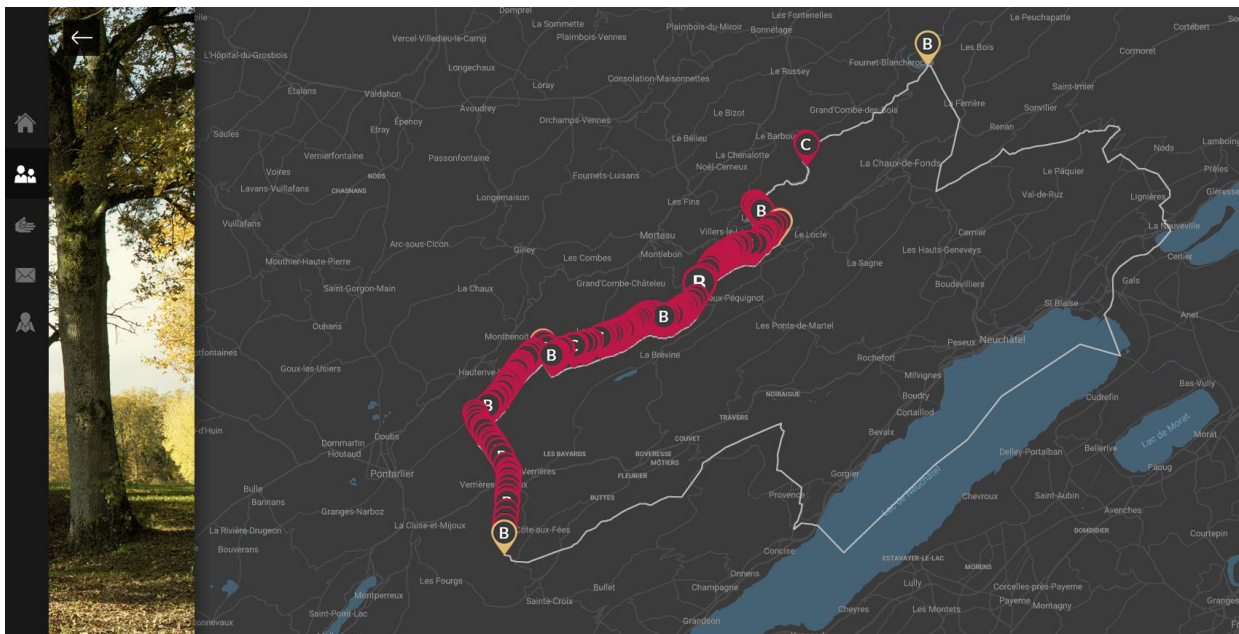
←

Domprel
La Sommette
Plaimbois-du-Miroir
Les Fontenelles
Le Peuchapatte
Cortébert
Vercel-Villedieu-le-Camp
Plaimbois-Vennes
Bonnétage
B
Les Bois
Cormoret
L'Hôpital-du-Grosbois
Longechaux
Fournet-Blancheroche
Consolation-Maisonnettes
Loray
Saint-Imier
Étalans
Valdahon
Le Russey
La Ferrière
Sonvilier
Avoudrey
Le Bizot
Grand'Combe-des-Bois
Épenoy
Orchamps-Vennes
Renan
Etray
Saules
Le Bélieu
Le Barboux
C
Lamboing
Nods
La Chenalotte
La Chaux-de-Fonds
Vernierfontaine
Passonfontaine
Noël-Cerneux
Prêles
Voires
Le Pâquier
Fournets-Luisans
Lavans-Vuillafans
CHASNANS
NODS
Glèresse
Val-de-Ruz
Les Fins
Lignières
Longemaison
B
Vuillafans
La Neuveville
Villers-le-Lac
Le Locle
Cernier
Morteau
Arc-sous-Cicon
Cerlier
Montlebon
Les Hauts-Geneveys
Gilley
Les Combes
La Sagne
Mouthier-Haute-Pierre
Gals
Grand'Combe-Châteleu
B
Boudevilliers
Saint-Gorgon-Main
La Chaux
Le Cerneux-Péquignot
St Blaise
B
Anet
Ouhans
Les Ponts-de-Martel
Montbenoît
Peseux
Neuchâtel
B
C
La Brévine
Rochefort
Goux-les-Usiers
Milvignes
Hauterive-la-Fresse
Bas-Vully
Boudry
NOIRAIGUE
Cudrefin
B
Cortaillod
TRAVERS
Lac de Morat
d'Huin
Doubs
Bevaix
Dommartin
Houtaud
COUVET
Morat
Bellerive
LES BAYARDS
BOVERESSE
MÔTIERS
Delley-Portalban
Les Verrières
Pontarlier
FLEURIER
Gorgier
Faoug
Verrières-de-Joux
Bulle
Lac de Neuchâtel
BUTTES
Provence
Saint-Aubin
Chevroux
Bannans
Avenches
Granges-Narboz
La Côte-aux-Fées
B
La Cluse-et-Mijoux
DOMDIDIER
La Rivière-Drugeon
Courtepin
Bouverans
Concise
ESTAVAYER-LE-LAC
Onnens
MORENS
Les Fourgs
Lully
Bullet
Champagne
Corcelles-près-Payerne
Montperreux
Payerne
Montagny
Sainte-Croix
Saint-Point-Lac
Cheyres
Les Montets
Granges
Grandson